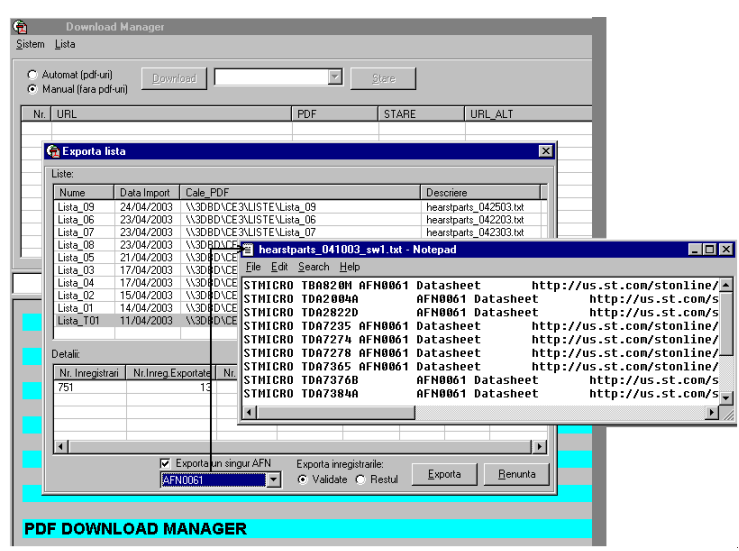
Download Manager

Sistem Lista

Automat (pdf-uri)
Manual (fara pdf-uri)

Download

Stare

| Nr. | URL | PDF | STARE | URL_ALT |
|---|---|---|---|---|

Exporta lista

Liste:

| Nume | Data Import | Cale_PDF | Descriere |
|---|---|---|---|
| Lista_09 | 24/04/2003 | \\3DBD\CE3\LISTE\Lista_09 | hearstparts_042503.txt |
| Lista_06 | 23/04/2003 | \\3DBD\CE3\LISTE\Lista_06 | hearstparts_042203.txt |
| Lista_07 | 23/04/2003 | \\3DBD\CE3\LISTE\Lista_07 | hearstparts_042303.txt |
| Lista_08 | 23/04/2003 | \\3DBD\CE | |
| Lista_05 | 21/04/2003 | \\3DBD\CE | |
| Lista_03 | 17/04/2003 | \\3DBD\CE | |
| Lista_04 | 17/04/2003 | \\3DBD\CE | |
| Lista_02 | 15/04/2003 | \\3DBD\CE | |
| Lista_01 | 14/04/2003 | \\3DBD\CE | |
| Lista_T01 | 11/04/2003 | \\3DBD\CE | |

Detalii:

| Nr. Inregistrari | Nr.Inreg.Exportate | Nr |
|---|---|---|
| 751 | 13 | |

Exporta un singur AFN
AFN0061

Exporta inregistrarile:
Validate Restul

Exporta
Renunta

hearstparts_041003_sw1.txt - Notepad

File Edit Search Help

STMICRO TBA820M AFN0061 Datasheet http://us.st.com/stonline/
STMICRO TDA2004A AFN0061 Datasheet http://us.st.com/s
STMICRO TDA2822D AFN0061 Datasheet http://us.st.com/s
STMICRO TDA7235 AFN0061 Datasheet http://us.st.com/stonline/
STMICRO TDA7274 AFN0061 Datasheet http://us.st.com/stonline/
STMICRO TDA7278 AFN0061 Datasheet http://us.st.com/stonline/
STMICRO TDA7365 AFN0061 Datasheet http://us.st.com/stonline/
STMICRO TDA7376B AFN0061 Datasheet http://us.st.com/s
STMICRO TDA7384A AFN0061 Datasheet http://us.st.com/s

PDF DOWNLOAD MANAGER